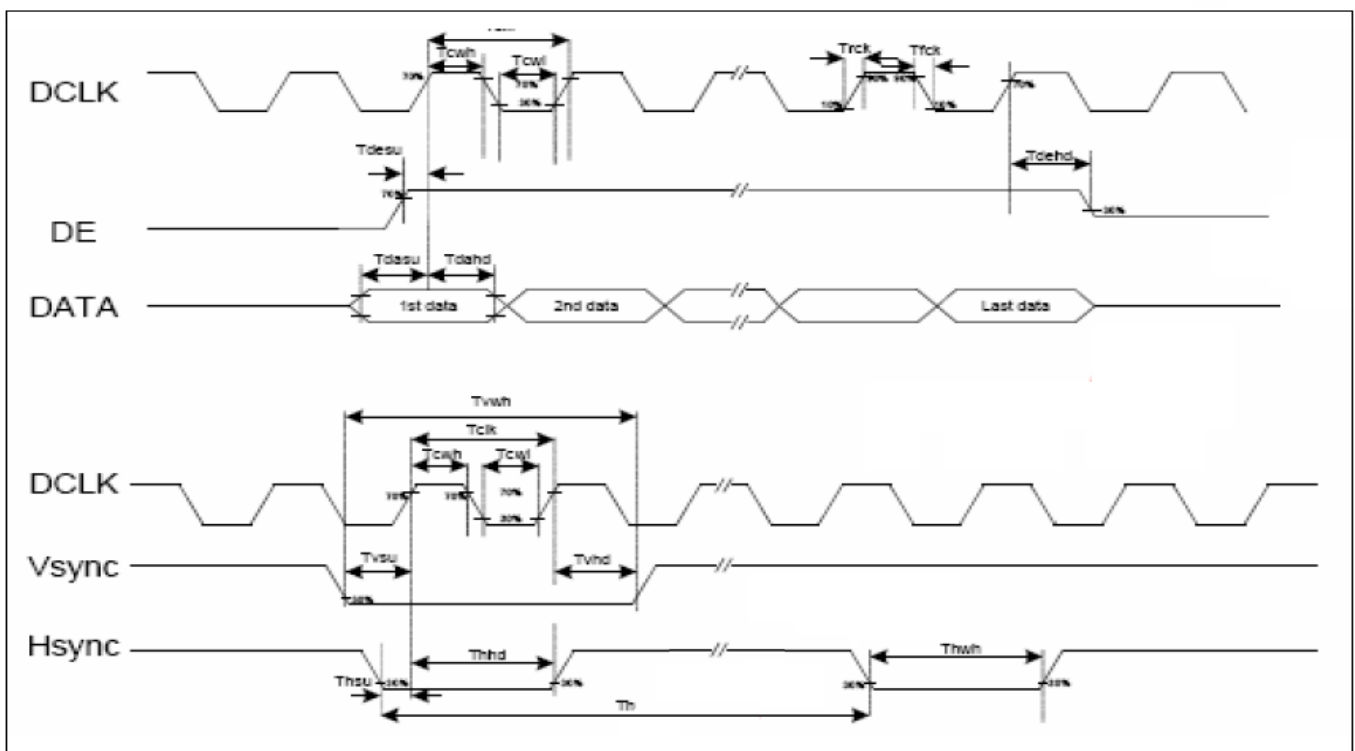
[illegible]

DCLK

Tcwh

Tcwl

70%

70%

30%

Trck

Tfck

10%

90%

90%

10%

70%

Tdesu

70%

Tdehd

30%

DE

Tdasu

Tdahd

DATA

1st data

2nd data

Last data

Tvwh

Tclk

Tcwh

Tcwl

DCLK

70%

70%

70%

30%

Vsync

Tvsu

Tvhd

30%

Hsync

Thhd

Thwh

Thsu

30%

30%

30%

30%

Th